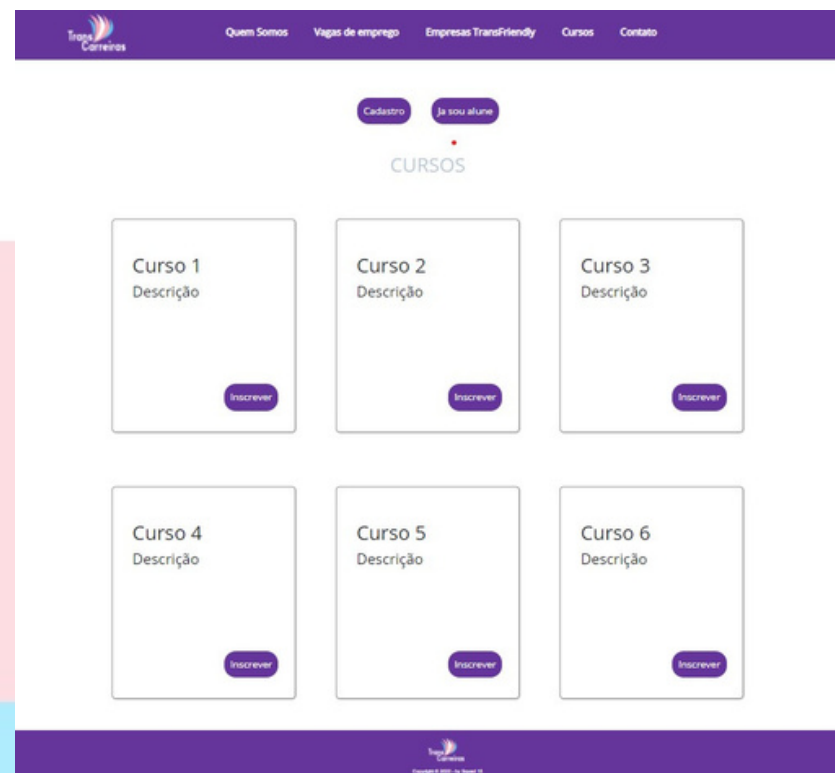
Trans Carreiras

Quem Somos Vagas de emprego Empresas TransFriendly Cursos Contato

Cadastro Ja sou alune

CURSOS

Curso 1
Descrição
Inscrever

Curso 2
Descrição
Inscrever

Curso 3
Descrição
Inscrever

Curso 4
Descrição
Inscrever

Curso 5
Descrição
Inscrever

Curso 6
Descrição
Inscrever

Trans Carreiras

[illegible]